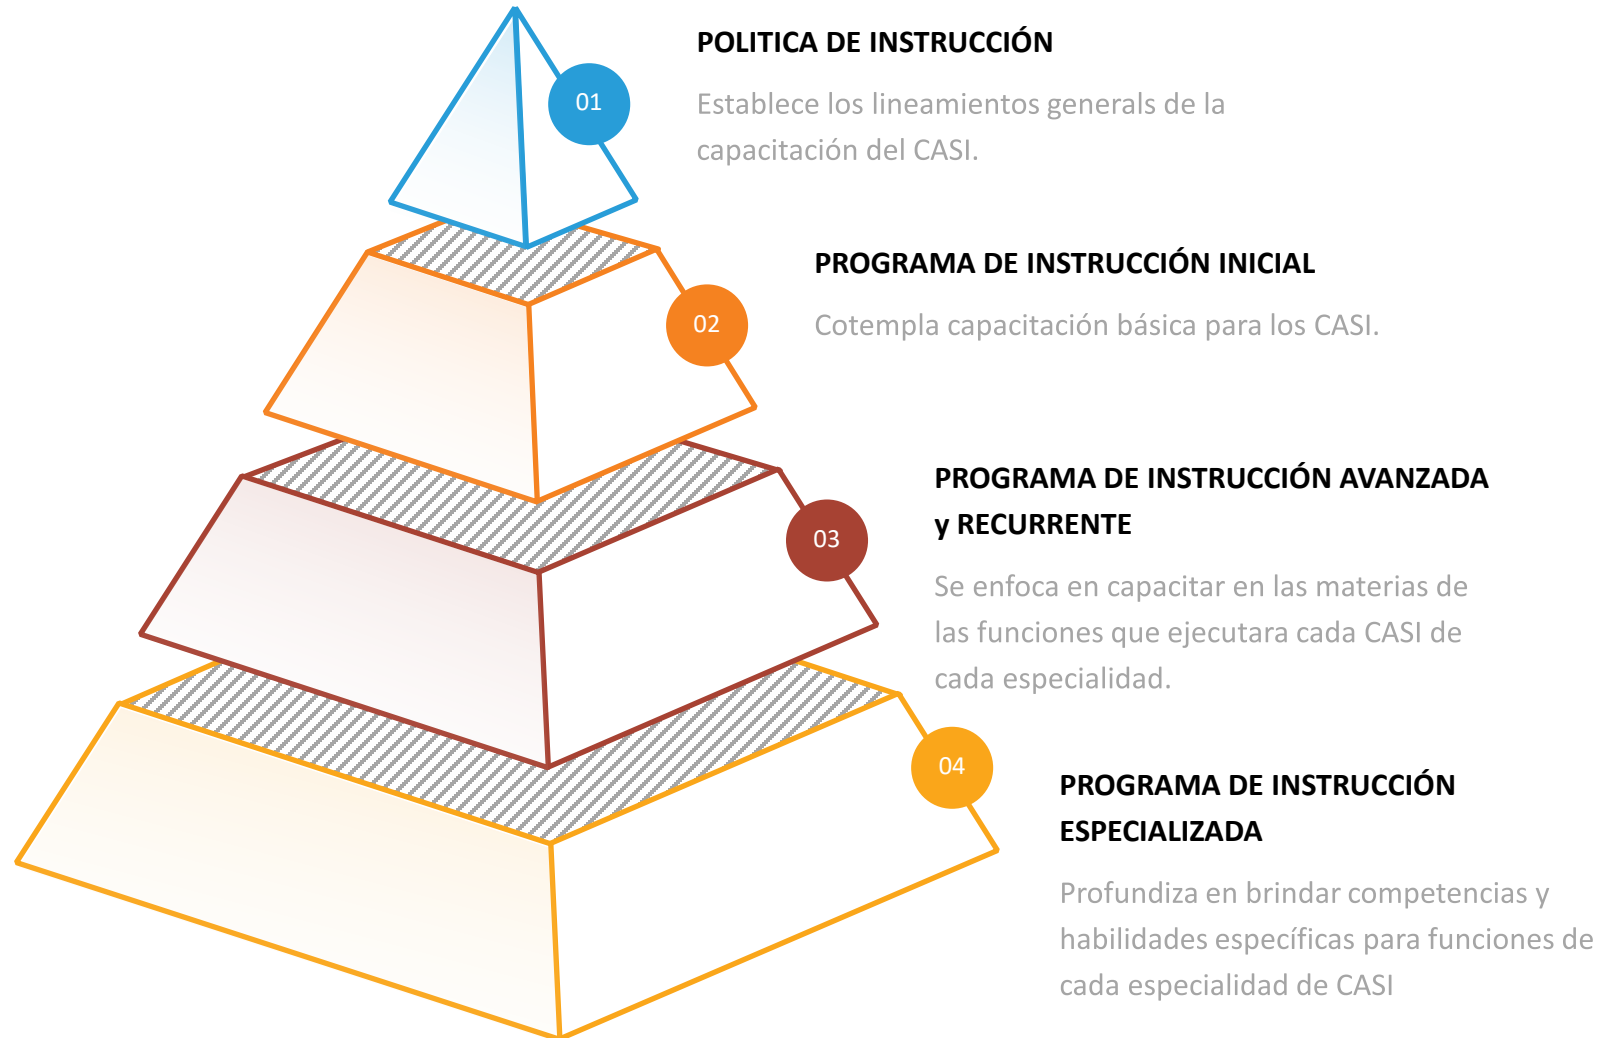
01

POLITICA DE INSTRUCCIÓN

Establece los lineamientos generales de la capacitación del CASI.

02

PROGRAMA DE INSTRUCCIÓN INICIAL

Cotempla capacitación básica para los CASI.

03

PROGRAMA DE INSTRUCCIÓN AVANZADA y RECURRENTE

Se enfoca en capacitar en las materias de las funciones que ejecutara cada CASI de cada especialidad.

04

PROGRAMA DE INSTRUCCIÓN ESPECIALIZADA

Profundiza en brindar competencias y habilidades específicas para funciones de cada especialidad de CASI